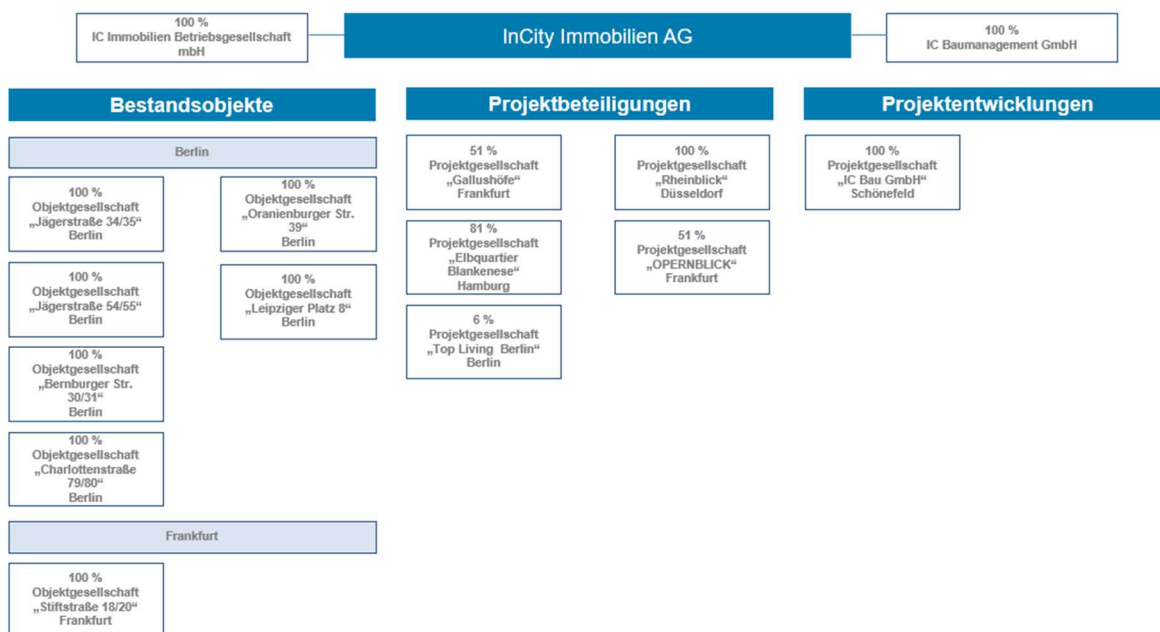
100 %
IC Immobilien Betriebsgesellschaft mbH

InCity Immobilien AG

100 %
IC Baumanagement GmbH

Bestandsobjekte

Berlin

100 %
Objektgesellschaft
„Jägerstraße 34/35“
Berlin

100 %
Objektgesellschaft
„Jägerstraße 54/55“
Berlin

100 %
Objektgesellschaft
„Bernburger Str. 30/31“
Berlin

100 %
Objektgesellschaft
„Charlottenstraße 79/80“
Berlin

100 %
Objektgesellschaft
„Oranienburger Str. 39“
Berlin

100 %
Objektgesellschaft
„Leipziger Platz 8“
Berlin

Frankfurt

100 %
Objektgesellschaft
„Stiftstraße 18/20“
Frankfurt

Projektbeteiligungen

51 %
Projektgesellschaft
„Gallushöfe“
Frankfurt

81 %
Projektgesellschaft
„Elbquartier Blankenese“
Hamburg

6 %
Projektgesellschaft
„Top Living Berlin“
Berlin

100 %
Projektgesellschaft
„Rheinblick“
Düsseldorf

51 %
Projektgesellschaft
„OPERNBLICK“
Frankfurt

Projektentwicklungen

100 %
Projektgesellschaft
„IC Bau GmbH“
Schönefeld